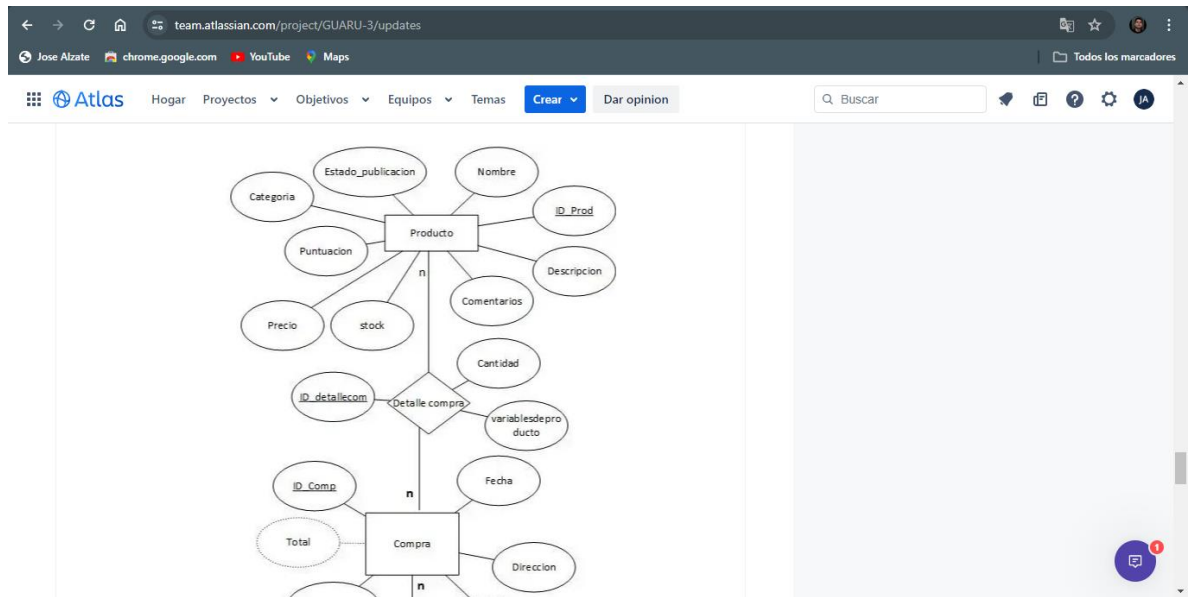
team.atlassian.com/project/GUARU-3/updates

Jose Alzate chrome.google.com YouTube Maps

Todos los marcadores

Atlas Hogar Proyectos Objetivos Equipos Temas Crear Dar opinion

Buscar

JA

Estado_publicacion

Nombre

Categoria

ID_Prod

Producto

Puntuacion

Descripcion

n

Comentarios

Precio

stock

Cantidad

ID_detallecom

Detalle compra

variablesdeproducto

Fecha

ID_Comp

n

Total

Compra

Direccion

n

1